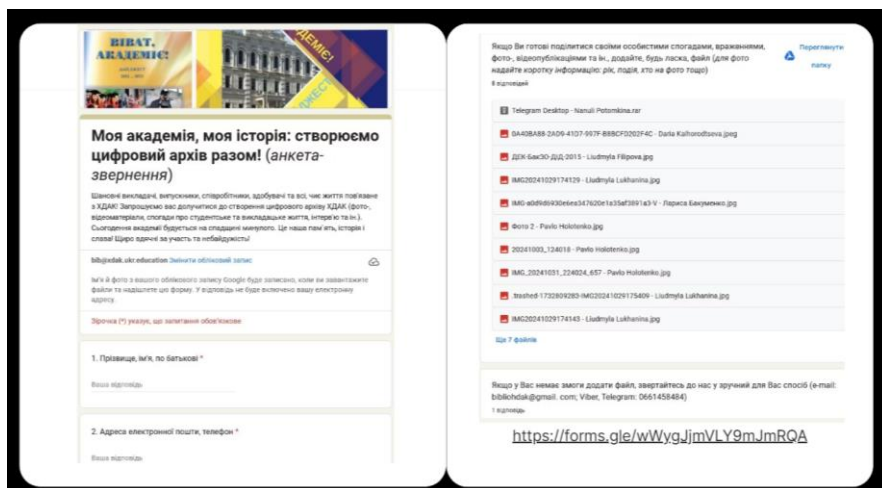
ВІВАТ, АКАДЕМІЄ!

ДЕМІЄ!

Моя академія, моя історія: створюємо цифровий архів разом! (анкета-звернення)

Шановні викладачі, випускники, співробітники, здобувачі та всі, чиє життя пов'язане з ХДАК! Запрошуємо вас долучитися до створення цифрового архіву ХДАК (фото-, відеоматеріали, спогади про студентське та викладацьке життя, інтерв'ю та ін.). Сьогодення академії будується на спадщині минулого. Це наша пам'ять, історія і слава! Щиро вдячні за участь та небайдужість!

biblikhdak.ukr.education Змінити обліковий запис

Ім'я й фото з вашого облікового запису Google буде записано, коли ви завантажите файли та надішлете цю форму. У відповідь не буде включено вашу електронну адресу.

Зірочка (*) указує, що запитання обов'язкове

1. Прізвище, ім'я, по батькові *

Ваша відповідь

2. Адреса електронної пошти, телефон *

Ваша відповідь

Якщо Ви готові поділитися своїми особистими спогадами, враженнями, фото-, відеопублікаціями та ін., додайте, будь ласка, файл (для фото надайте коротку інформацію: рік, подія, хто на фото тощо)

8 відповідей

Переглянути папку

Telegram Desktop - Nanuli Potomkina.rar

0A40BA88-2A09-4107-997F-B8BCFD202F4C - Daria Kalhorodtsova.jpeg

ДПК-Бак30-ДД-2015 - Liudmyla Filipova.jpg

IMG20241029174129 - Liudmyla Lukhanina.jpg

IMG-a0d9d6930e6ea347620e1a35af3891a3-V - Лариса Бакуменко.jpg

Фото 2 - Pavlo Holotenko.jpg

20241003_124018 - Pavlo Holotenko.jpg

IMG_20241031_224024_657 - Pavlo Holotenko.jpg

_trashed-1732809283-IMG20241029175409 - Liudmyla Lukhanina.jpg

IMG20241029174145 - Liudmyla Lukhanina.jpg

Ще 7 файлів

Якщо у Вас немає змоги додати файл, звертайтесь до нас у зручний для Вас спосіб (e-mail: bibliohdak@gmail. com; Viber, Telegram: 0661458484)

1 відповідь

https://forms.gle/wWygJjmVLY9mJmRQA